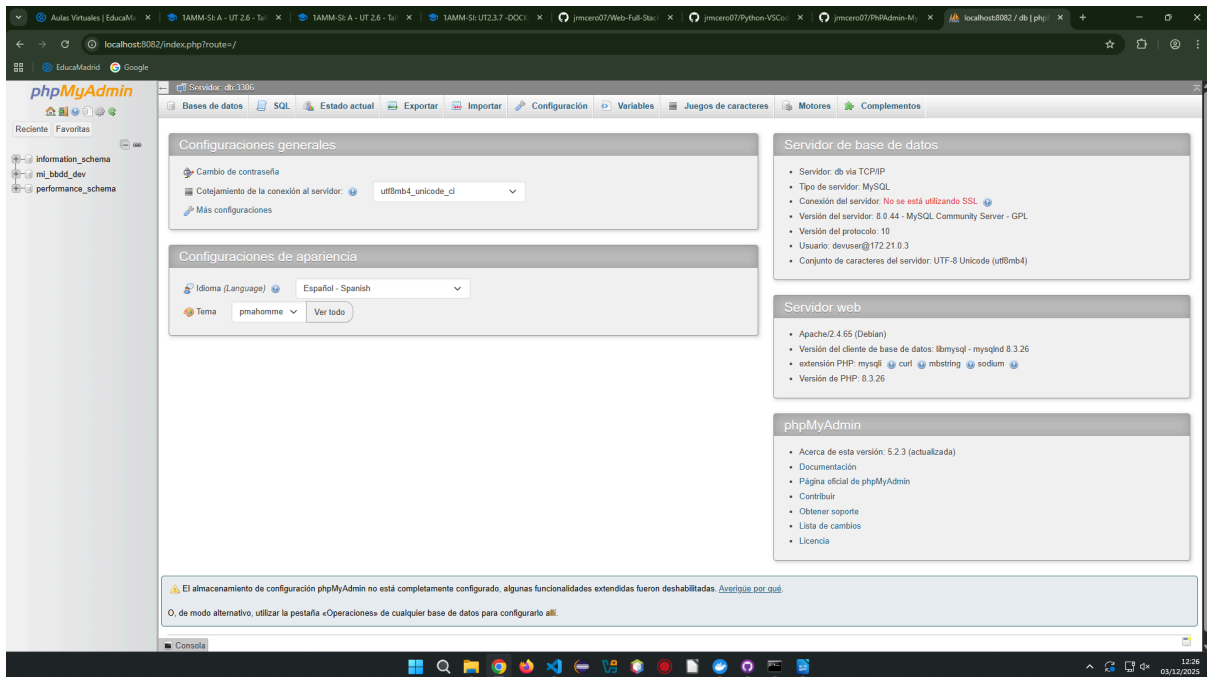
Aulas Virtuales | EducaMa × | 1AMM-SI: A - UT 2.6 - Ta × | 1AMM-SI: A - UT 2.6 - Ta × | 1AMM-SI: UT2.3.7 -DOCK × | jrmcero07/Web-Full-Stac × | jrmcero07/Python-VSCod × | jrmcero07/PhpAdmin-My × | localhost:8082 / db | php × | +

localhost:8082/index.php?route=/

EducaMadrid Google

phpMyAdmin

Reciente Favoritas

information_schema
mi_bbdd_dev
performance_schema

Servidor: db:3306

Bases de datos | SQL | Estado actual | Exportar | Importar | Configuración | Variables | Juegos de caracteres | Motores | Complementos

Configuraciones generales

Cambio de contraseña

Cotejamiento de la conexión al servidor: utf8mb4_unicode_ci

Más configuraciones

Configuraciones de apariencia

Idioma (Language) Español - Spanish

Tema pmahomme Ver todo

Servidor de base de datos

- Servidor: db via TCP/IP
- Tipo de servidor: MySQL
- Conexión del servidor: No se está utilizando SSL
- Versión del servidor: 8.0.44 - MySQL Community Server - GPL
- Versión del protocolo: 10
- Usuario: devuser@172.21.0.3
- Conjunto de caracteres del servidor: UTF-8 Unicode (utf8mb4)

Servidor web

- Apache/2.4.65 (Debian)
- Versión del cliente de base de datos: libmysql - mysqlnd 8.3.26
- extensión PHP: mysqli curl mbstring sodium
- Versión de PHP: 8.3.26

phpMyAdmin

- Acerca de esta versión: 5.2.3 (actualizada)
- Documentación
- Página oficial de phpMyAdmin
- Contribuir
- Obtener soporte
- Lista de cambios
- Licencia

El almacenamiento de configuración phpMyAdmin no está completamente configurado, algunas funcionalidades extendidas fueron deshabilitadas. Averigüe por qué.

O, de modo alternativo, utilizar la pestaña «Operaciones» de cualquier base de datos para configurarlo allí.

Consola

12:26
03/12/2025